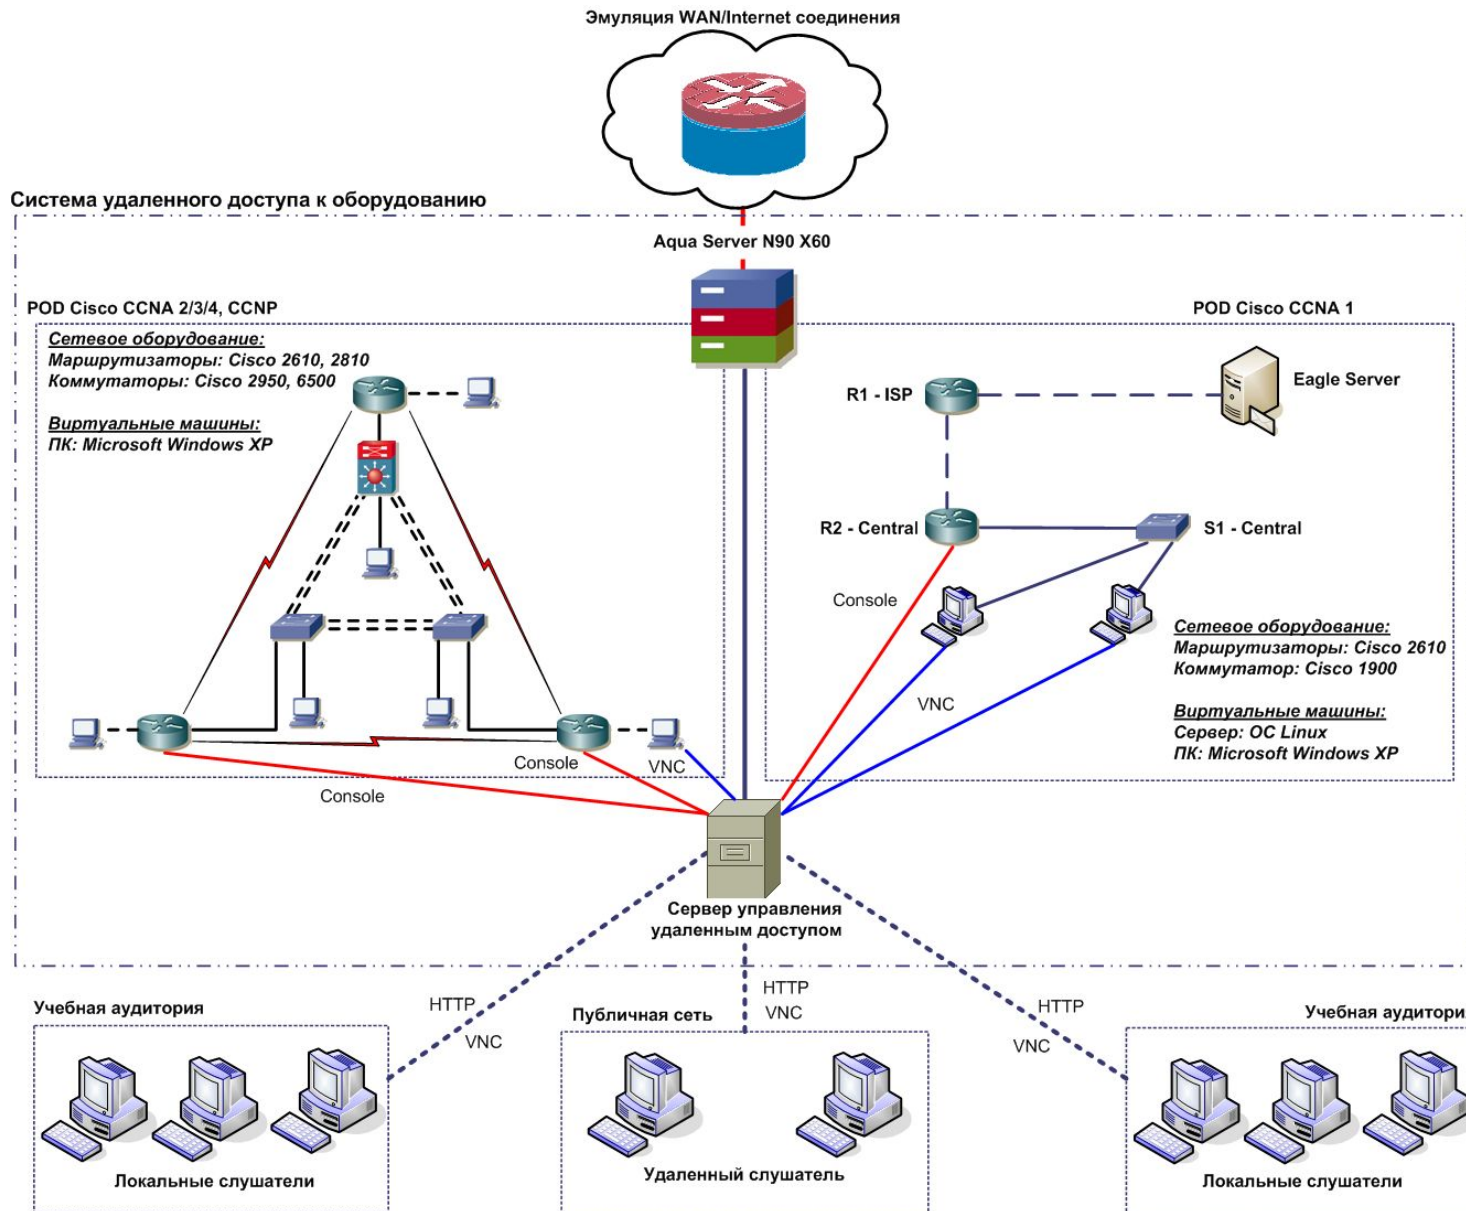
Эмуляция WAN/Internet соединения

Система удаленного доступа к оборудованию

Aqua Server N90 X60

POD Cisco CCNA 2/3/4, CCNP

Сетевое оборудование:
Маршрутизаторы: Cisco 2610, 2810
Коммутаторы: Cisco 2950, 6500

Виртуальные машины:
ПК: Microsoft Windows XP

Console

VNC

Console

POD Cisco CCNA 1

R1 - ISP

Eagle Server

R2 - Central

S1 - Central

Console

VNC

Сетевое оборудование:
Маршрутизаторы: Cisco 2610
Коммутатор: Cisco 1900

Виртуальные машины:
Сервер: ОС Linux
ПК: Microsoft Windows XP

Сервер управления удаленным доступом

HTTP
VNC

HTTP
VNC

HTTP
VNC

Учебная аудитория

Локальные слушатели

Публичная сеть

Удаленный слушатель

Учебная аудитори

Локальные слушатели